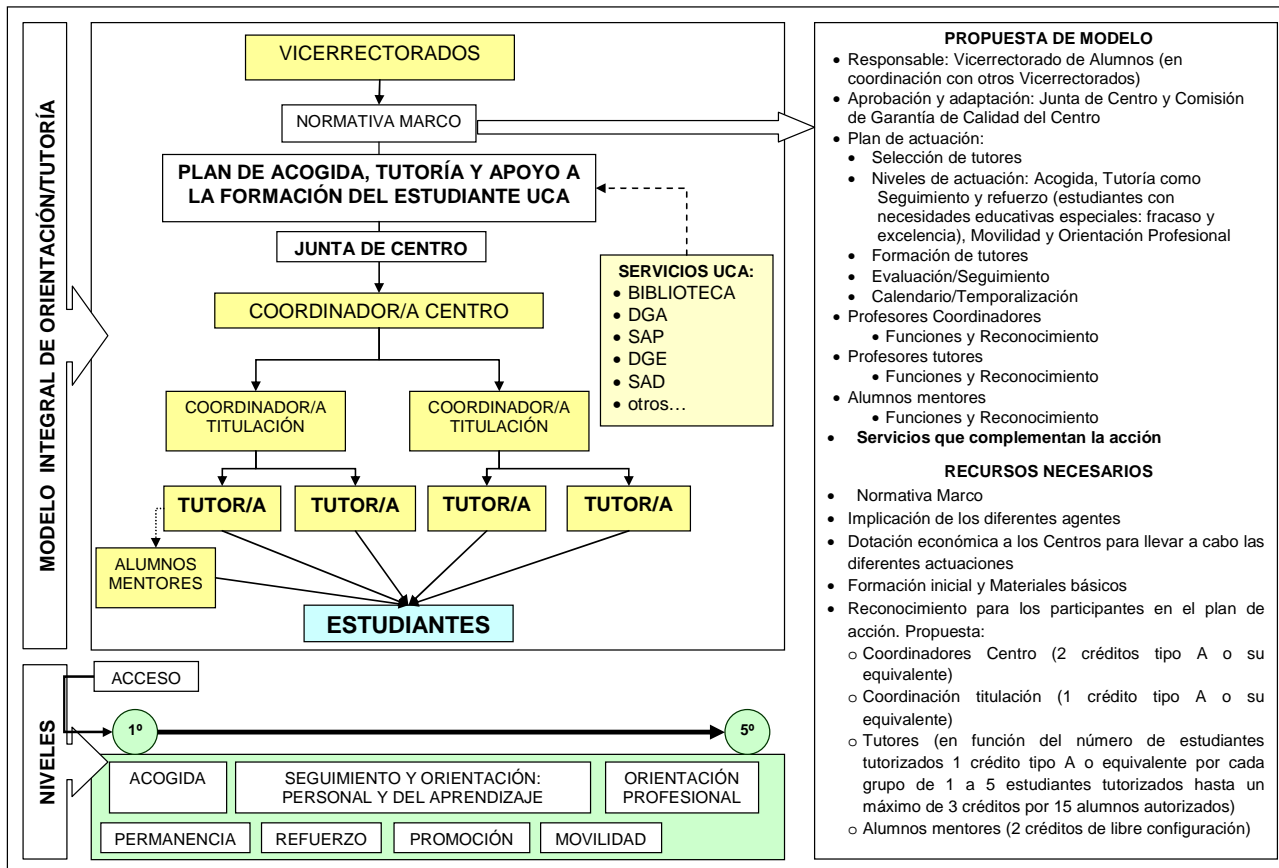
MODELO INTEGRAL DE ORIENTACIÓN/TUTORÍA

VICERRECTORADOS

NORMATIVA MARCO

PLAN DE ACOGIDA, TUTORÍA Y APOYO A LA FORMACIÓN DEL ESTUDIANTE UCA

JUNTA DE CENTRO

SERVICIOS UCA:
• BIBLIOTECA
• DGA
• SAP
• DGE
• SAD
• otros…

COORDINADOR/A CENTRO

COORDINADOR/A TITULACIÓN

COORDINADOR/A TITULACIÓN

TUTOR/A

TUTOR/A

TUTOR/A

TUTOR/A

ALUMNOS MENTORES

ESTUDIANTES

NIVELES

ACCESO

1º

5º

ACOGIDA

SEGUIMIENTO Y ORIENTACIÓN: PERSONAL Y DEL APRENDIZAJE

ORIENTACIÓN PROFESIONAL

PERMANENCIA

REFUERZO

PROMOCIÓN

MOVILIDAD

PROPUESTA DE MODELO
• Responsable: Vicerrectorado de Alumnos (en coordinación con otros Vicerrectorados)
• Aprobación y adaptación: Junta de Centro y Comisión de Garantía de Calidad del Centro
• Plan de actuación:
• Selección de tutores
• Niveles de actuación: Acogida, Tutoría como Seguimiento y refuerzo (estudiantes con necesidades educativas especiales: fracaso y excelencia), Movilidad y Orientación Profesional
• Formación de tutores
• Evaluación/Seguimiento
• Calendario/Temporalización
• Profesores Coordinadores
• Funciones y Reconocimiento
• Profesores tutores
• Funciones y Reconocimiento
• Alumnos mentores
• Funciones y Reconocimiento
• Servicios que complementan la acción

RECURSOS NECESARIOS
• Normativa Marco
• Implicación de los diferentes agentes
• Dotación económica a los Centros para llevar a cabo las diferentes actuaciones
• Formación inicial y Materiales básicos
• Reconocimiento para los participantes en el plan de acción. Propuesta:
o Coordinadores Centro (2 créditos tipo A o su equivalente)
o Coordinación titulación (1 crédito tipo A o su equivalente)
o Tutores (en función del número de estudiantes tutorizados 1 crédito tipo A o equivalente por cada grupo de 1 a 5 estudiantes tutorizados hasta un máximo de 3 créditos por 15 alumnos autorizados)
o Alumnos mentores (2 créditos de libre configuración)